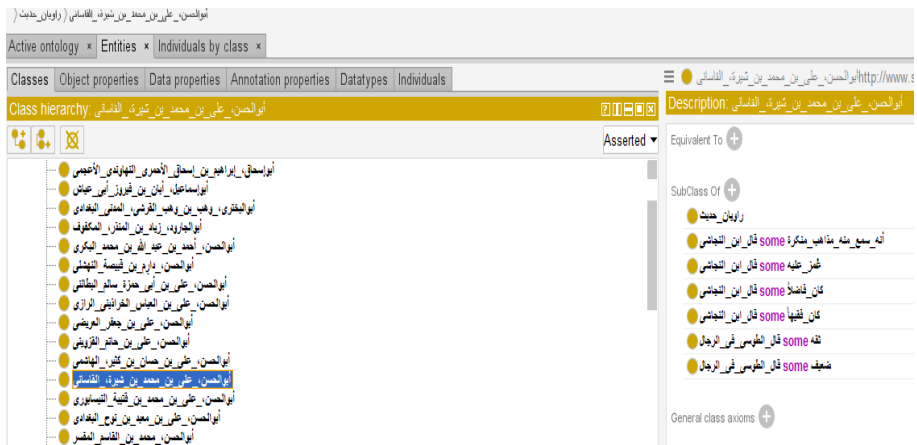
أبوالحسن_علي_بن_محمد_بن_شيرة_القاساني ( راويان_حديث )

Active ontology × Entities × Individuals by class ×

Classes | Object properties | Data properties | Annotation properties | Datatypes | Individuals

Class hierarchy: أبوالحسن_علي_بن_محمد_بن_شيرة_القاساني

Asserted

أبواسحاق_إبراهيم_بن_إسحاق_الأحمري_النهاوندي_الأعجمي
أبواسماعيل_أبان_بن_فيروز_أبي_عياش
أبوالبختري_وهب_بن_وهب_القرشي_المدني_البغدادي
أبوالجارود_زياد_بن_المنذر_المكفوف
أبوالحسن_أحمد_بن_عبد_الله_بن_محمد_البكري
أبوالحسن_دارم_بن_قبيصة_النهشلي
أبوالحسن_علي_بن_أبي_حمزة_سالم_البطائني
أبوالحسن_علي_بن_العباس_الخراذيني_الرازي
أبوالحسن_علي_بن_جعفر_العريضي
أبوالحسن_علي_بن_حاتم_القزويني
أبوالحسن_علي_بن_حسان_بن_كثير_الهاشمي
أبوالحسن_علي_بن_محمد_بن_شيرة_القاساني
أبوالحسن_علي_بن_محمد_بن_قتيبة_النيسابوري
أبوالحسن_علي_بن_معبد_بن_نوح_البغدادي
أبوالحسن_محمد_بن_القاسم_المفسر

أبوالحسن_علي_بن_محمد_بن_شيرة_القاساني — http://www.s

Description: أبوالحسن_علي_بن_محمد_بن_شيرة_القاساني

Equivalent To

SubClass Of
راويان_حديث
أنه_سمع_منه_مذاهب_منكرة some قال_ابن_النجاشي
غمز_عليه some قال_ابن_النجاشي
كان_فاضلاً some قال_ابن_النجاشي
كان_فقيهاً some قال_ابن_النجاشي
ثقه some قال_الطوسي_في_الرجال
ضعيف some قال_الطوسي_في_الرجال

General class axioms